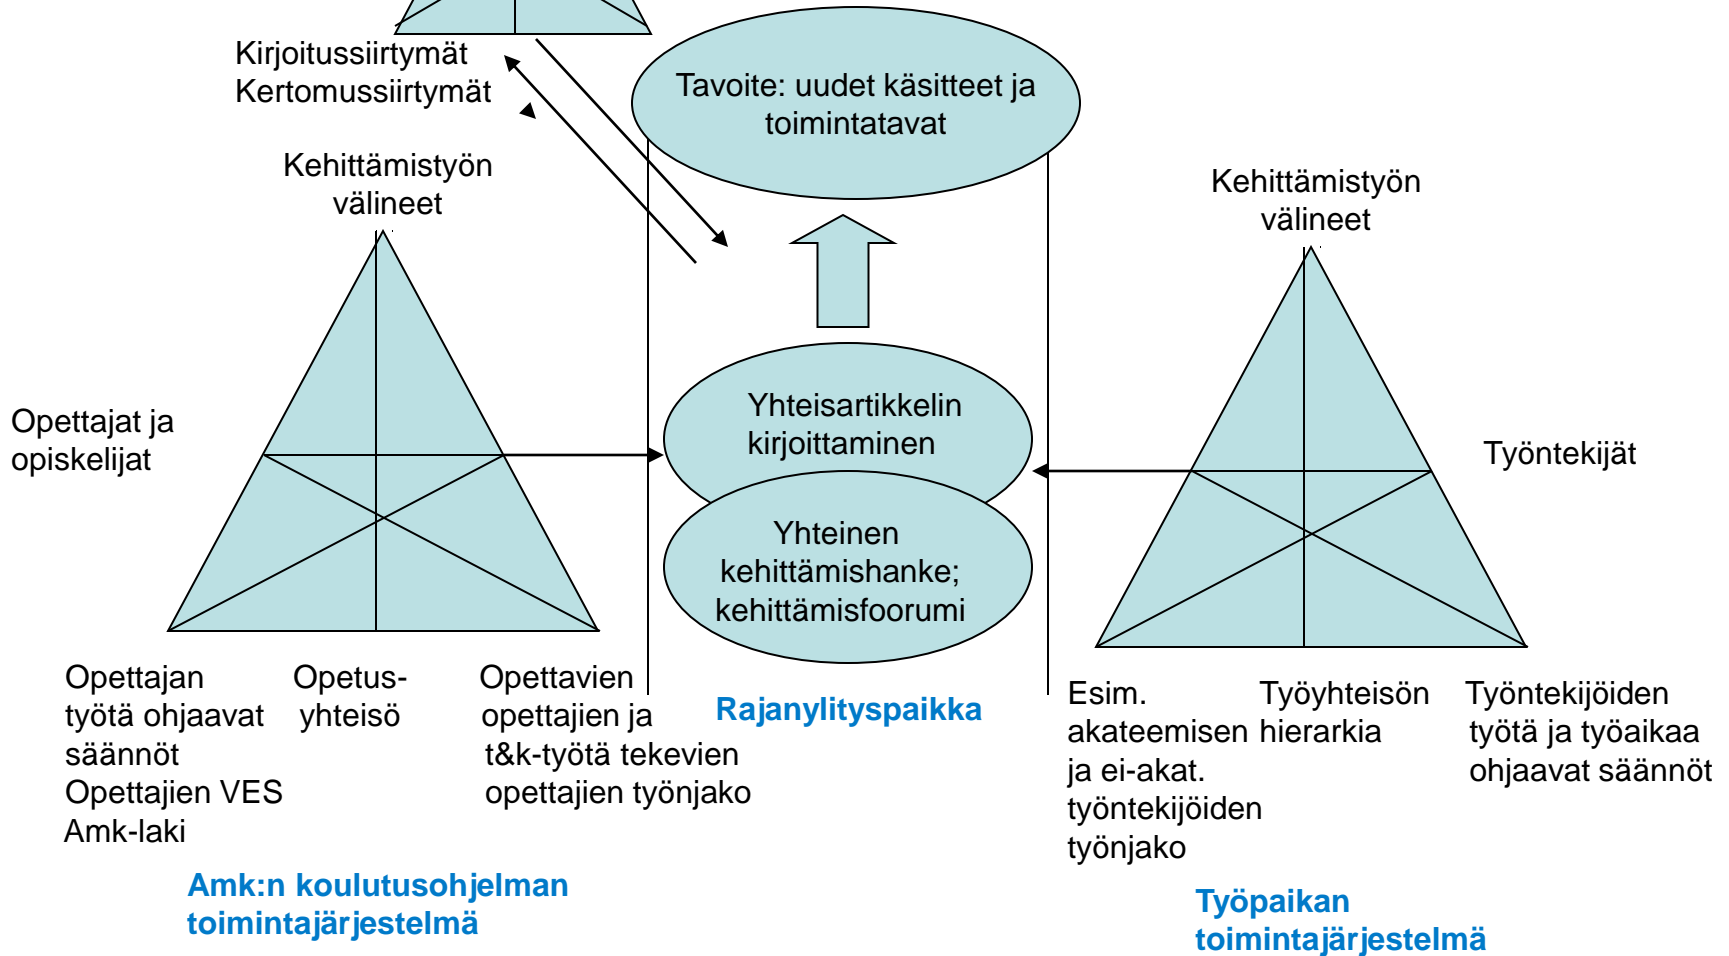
Kirjoitussiirtymät
Kertomussiirtymät

Tavoite: uudet käsitteet ja toimintatavat

Kehittämistyön välineet

Kehittämistyön välineet

Opettajat ja opiskelijat

Yhteisartikkelin kirjoittaminen

Yhteinen kehittämishanke; kehittämisfoorumi

Työntekijät

Opettajan työtä ohjaavat säännöt
Opettajien VES
Amk-laki

Opetus-yhteisö

Opettavien opettajien ja t&k-työtä tekevien opettajien työnjako

Rajanylityspaikka

Esim. akateemisen ja ei-akat. työntekijöiden työnjako

Työyhteisön hierarkia

Työntekijöiden työtä ja työaikaa ohjaavat säännöt

Amk:n koulutusohjelman toimintajärjestelmä

Työpaikan toimintajärjestelmä